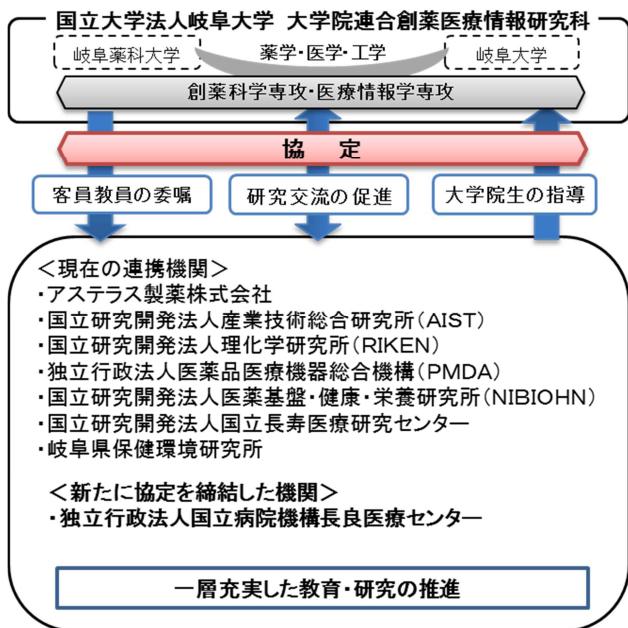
国立大学法人岐阜大学 大学院連合創薬医療情報研究科

岐阜薬科大学

薬学・医学・工学

岐阜大学

創薬科学専攻・医療情報学専攻

協 定

客員教員の委嘱

研究交流の促進

大学院生の指導

＜現在の連携機関＞
・アステラス製薬株式会社
・国立研究開発法人産業技術総合研究所（AIST）
・国立研究開発法人理化学研究所（RIKEN）
・独立行政法人医薬品医療機器総合機構（PMDA）
・国立研究開発法人医薬基盤・健康・栄養研究所（NIBIOHN）
・国立研究開発法人国立長寿医療研究センター
・岐阜県保健環境研究所

＜新たに協定を締結した機関＞
・独立行政法人国立病院機構長良医療センター

一層充実した教育・研究の推進